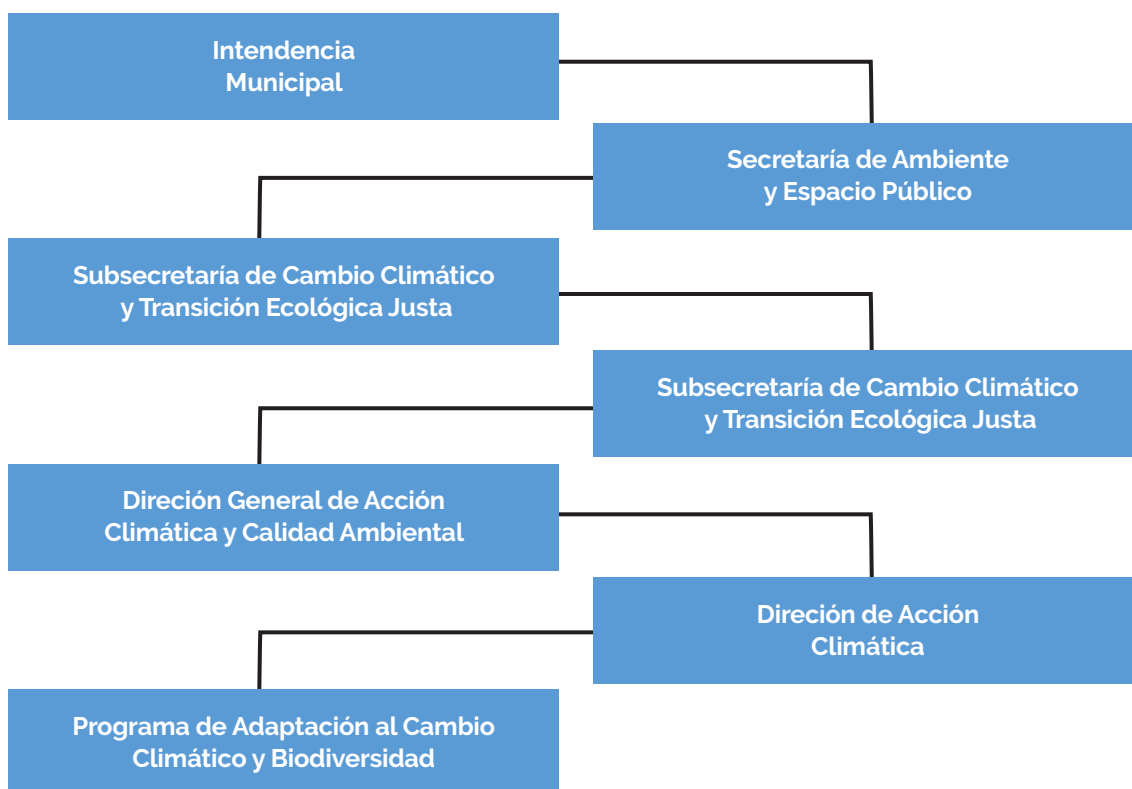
Intendencia Municipal

Secretaría de Ambiente y Espacio Público

Subsecretaría de Cambio Climático y Transición Ecológica Justa

Subsecretaría de Cambio Climático y Transición Ecológica Justa

Direción General de Acción Climática y Calidad Ambiental

Direción de Acción Climática

Programa de Adaptación al Cambio Climático y Biodiversidad